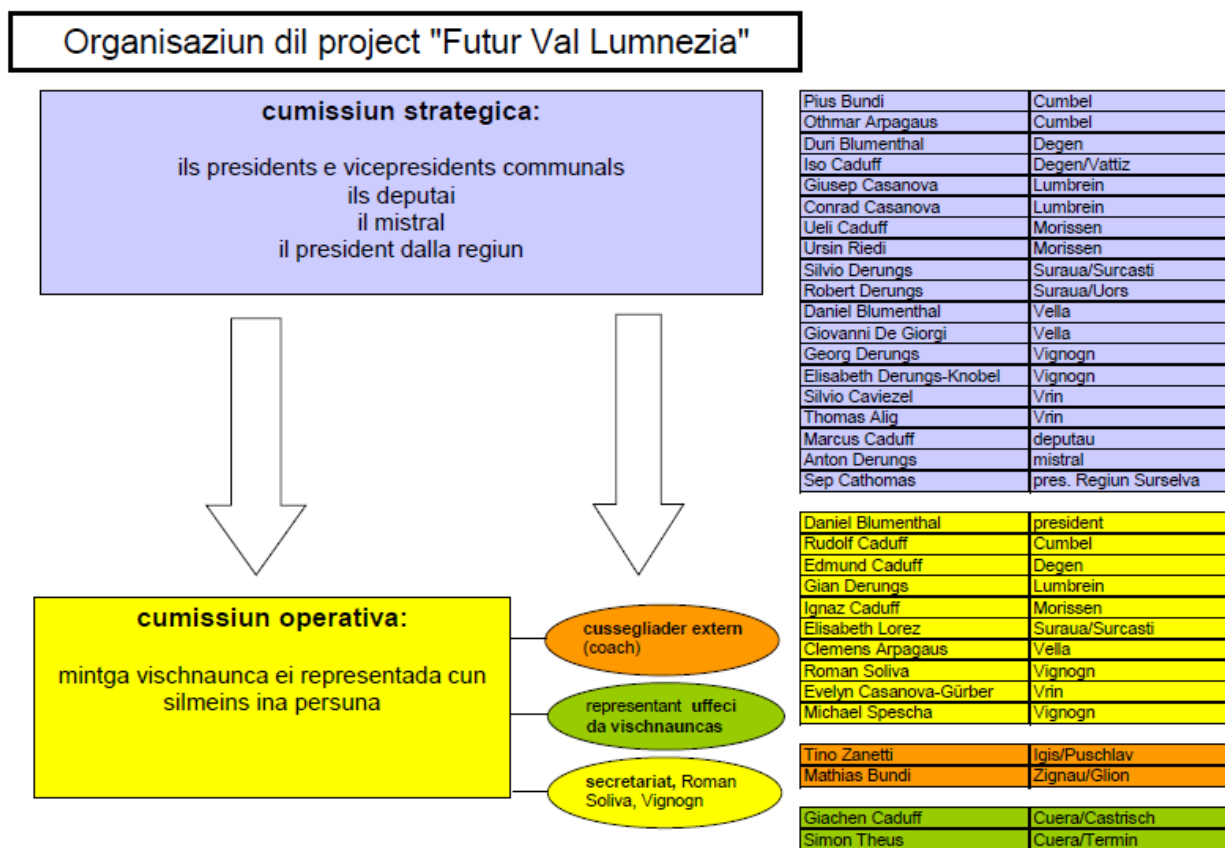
Organisaziun dil project "Futur Val Lumnezia"

cumissiun strategica:

ils presidents e vicepresidents communals
ils deputai
il mistral
il president dalla regiun

cumissiun operativa:

mintga vischnaunca ei representada cun silmeins ina persuna

cussegliader extern (coach)

representant uffeci da vischnauncas

secretariat, Roman Soliva, Vignogn

| | |
|---|---|
| Pius Bundi | Cumbel |
| Othmar Arpagaus | Cumbel |
| Duri Blumenthal | Degen |
| Iso Caduff | Degen/Vattiz |
| Giusep Casanova | Lumbrein |
| Conrad Casanova | Lumbrein |
| Ueli Caduff | Morissen |
| Ursin Riedi | Morissen |
| Silvio Derungs | Suraua/Surcasti |
| Robert Derungs | Suraua/Uors |
| Daniel Blumenthal | Vella |
| Giovanni De Giorgi | Vella |
| Georg Derungs | Vignogn |
| Elisabeth Derungs-Knobel | Vignogn |
| Silvio Caviezel | Vrin |
| Thomas Alig | Vrin |
| Marcus Caduff | deputau |
| Anton Derungs | mistral |
| Sep Cathomas | pres. Regiun Surselva |

| | |
|---|---|
| Daniel Blumenthal | president |
| Rudolf Caduff | Cumbel |
| Edmund Caduff | Degen |
| Gian Derungs | Lumbrein |
| Ignaz Caduff | Morissen |
| Elisabeth Lorez | Suraua/Surcasti |
| Clemens Arpagaus | Vella |
| Roman Soliva | Vignogn |
| Evelyn Casanova-Gürber | Vrin |
| Michael Spescha | Vignogn |

| | |
|---|---|
| Tino Zanetti | Igis/Puschlav |
| Mathias Bundi | Zignau/Glion |

| | |
|---|---|
| Giachen Caduff | Cuera/Castrisch |
| Simon Theus | Cuera/Termin |